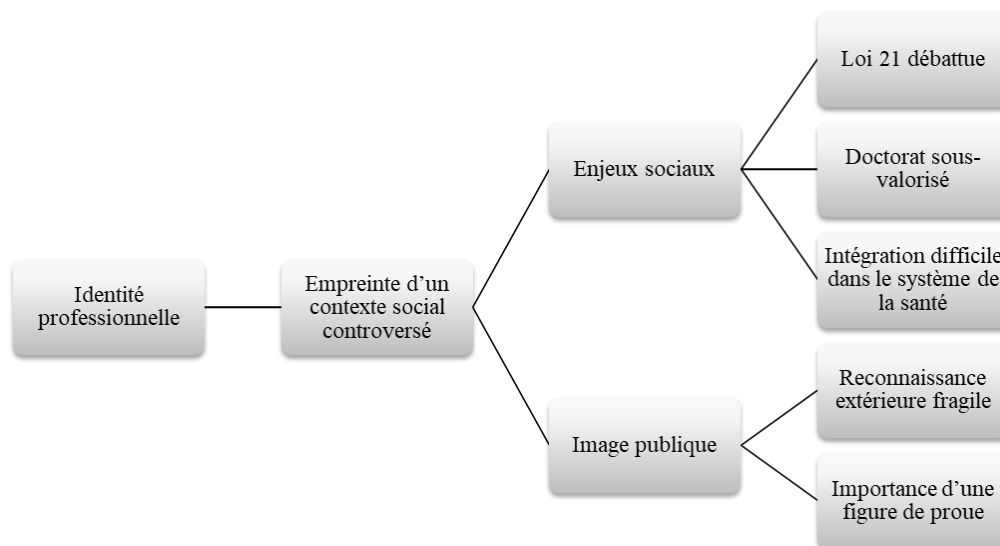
Identité professionnelle

Empreinte d'un contexte social controversé

Enjeux sociaux

Loi 21 débattue

Doctorat sous-valorisé

Intégration difficile dans le système de la santé

Image publique

Reconnaissance extérieure fragile

Importance d'une figure de proue